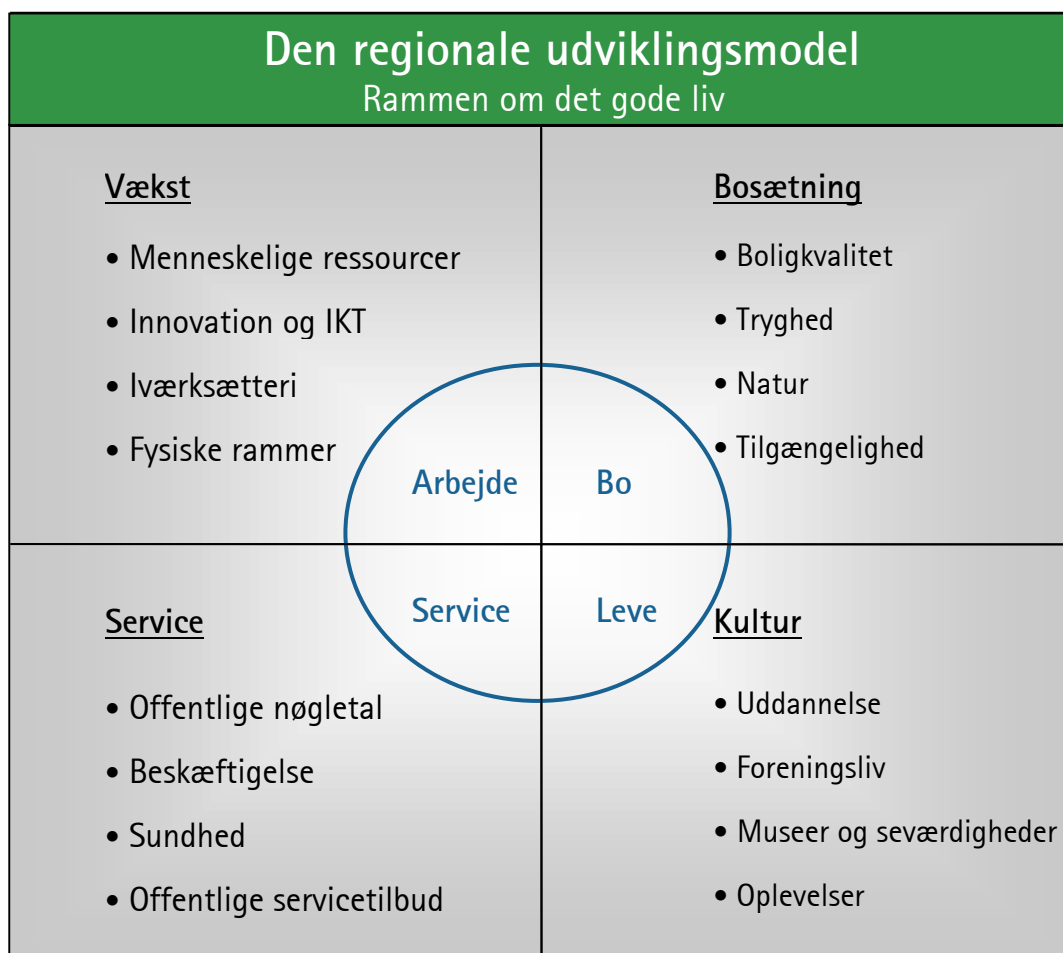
Den regionale udviklingsmodel
Rammen om det gode liv

Vækst

• Menneskelige ressourcer
• Innovation og IKT
• Iværksætteri
• Fysiske rammer

Bosætning

• Boligkvalitet
• Tryghed
• Natur
• Tilgængelighed

Arbejde

Bo

Service

Leve

Service

• Offentlige nøgletal
• Beskæftigelse
• Sundhed
• Offentlige servicetilbud

Kultur

• Uddannelse
• Foreningsliv
• Museer og seværdigheder
• Oplevelser